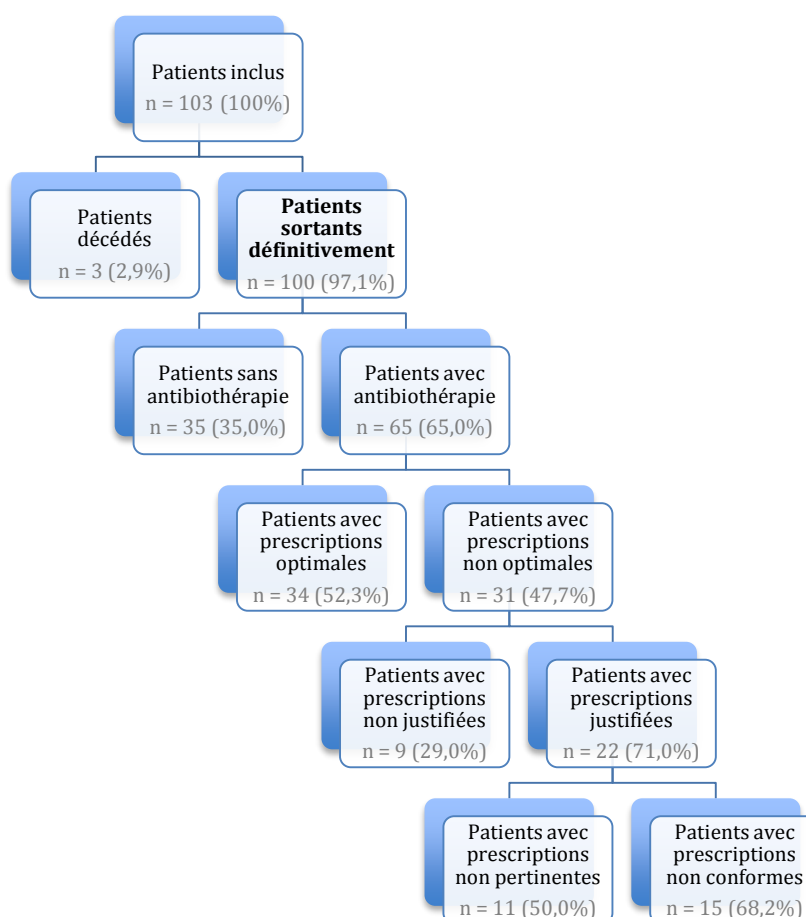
Patients inclus
n = 103 (100%)

Patients décédés
n = 3 (2,9%)

**Patients sortants définitivement**
n = 100 (97,1%)

Patients sans antibiothérapie
n = 35 (35,0%)

Patients avec antibiothérapie
n = 65 (65,0%)

Patients avec prescriptions optimales
n = 34 (52,3%)

Patients avec prescriptions non optimales
n = 31 (47,7%)

Patients avec prescriptions non justifiées
n = 9 (29,0%)

Patients avec prescriptions justifiées
n = 22 (71,0%)

Patients avec prescriptions non pertinentes
n = 11 (50,0%)

Patients avec prescriptions non conformes
n = 15 (68,2%)